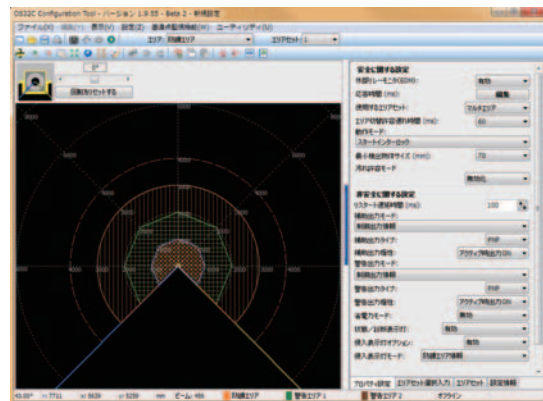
OS32C Configuration Tool - バージョン 1.9.55 - Beta 2 - 新規設定

ファイル(F) 編集(E) 表示(V) 設定(Z) 基準点監視機能(W) ユーティリティ(U)

エリア: 防護エリア エリアセット: 1

0°

回転をリセットする

安全に関する設定
外部デバイスモニタ(EDM): 有効
応答時間 (ms): 編集
使用するエリアセット: マルチエリア
エリア切り替え遅れ時間 (ms): 60
動作モード:
スタートインターロック
最小検出物体サイズ (mm): 70
汚れ検出モード
無効化

非安全に関する設定
リスタート遅延時間 (ms): 100
補助出力モード:
制御出力情報
補助出力タイプ: PNP
補助出力極性: アクティブ時出力ON
警告出力モード:
制御出力情報
警告出力タイプ: PNP
警告出力極性: アクティブ時出力ON
省電力モード: 無効
状態／回転表示灯: 有効
侵入表示灯オプション: 有効
侵入表示灯モード: 防護エリア情報

プロパティ設定 エリアセット選択入力 エリアセット 設定情報

防護エリア 警告エリア1 警告エリア2 オフライン